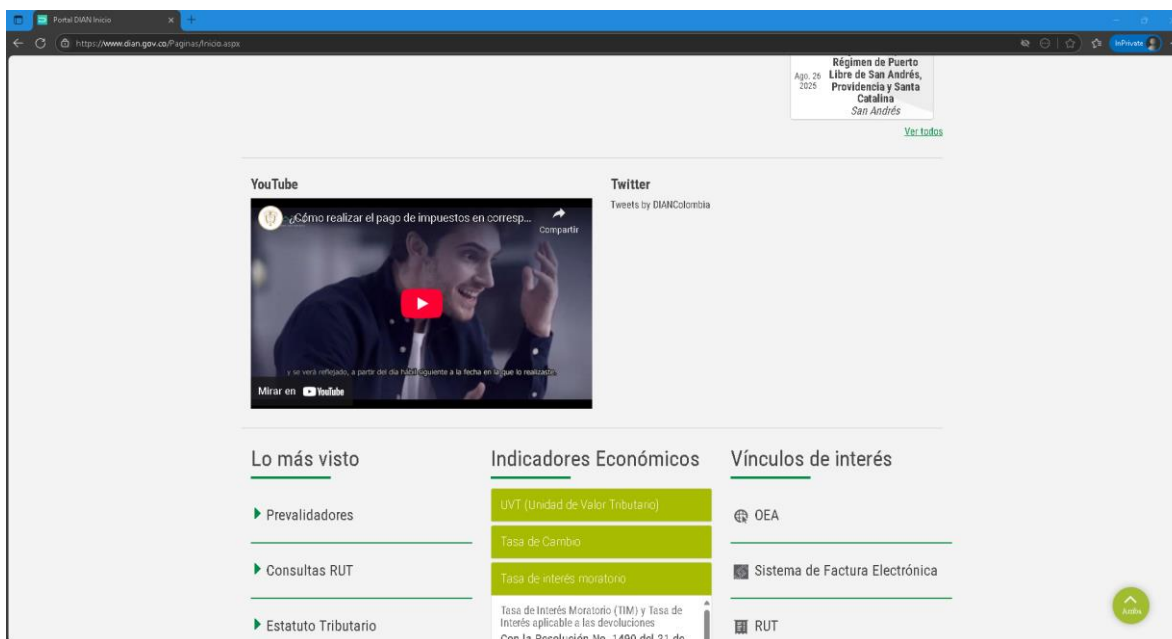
Portal DIAN Inicio

https://www.dian.gov.co/Paginas/Inicio.aspx

InPrivate

Ago. 26 2025

Régimen de Puerto Libre de San Andrés, Providencia y Santa Catalina
San Andrés

Ver todos

YouTube

¿Cómo realizar el pago de impuestos en corresp...

Compartir

y se verá reflejado, a partir del día hábil siguiente a la fecha en la que lo realizaste.

Mirar en YouTube

Twitter

Tweets by DIANColombia

Lo más visto

Prevalidadores

Consultas RUT

Estatuto Tributario

Indicadores Económicos

UVT (Unidad de Valor Tributario)

Tasa de Cambio

Tasa de interés moratorio

Tasa de Interés Moratorio (TIM) y Tasa de Interés aplicable a las devoluciones
Con la Resolución No. 1490 del 31 de

Vínculos de interés

OEA

Sistema de Factura Electrónica

RUT

Arriba